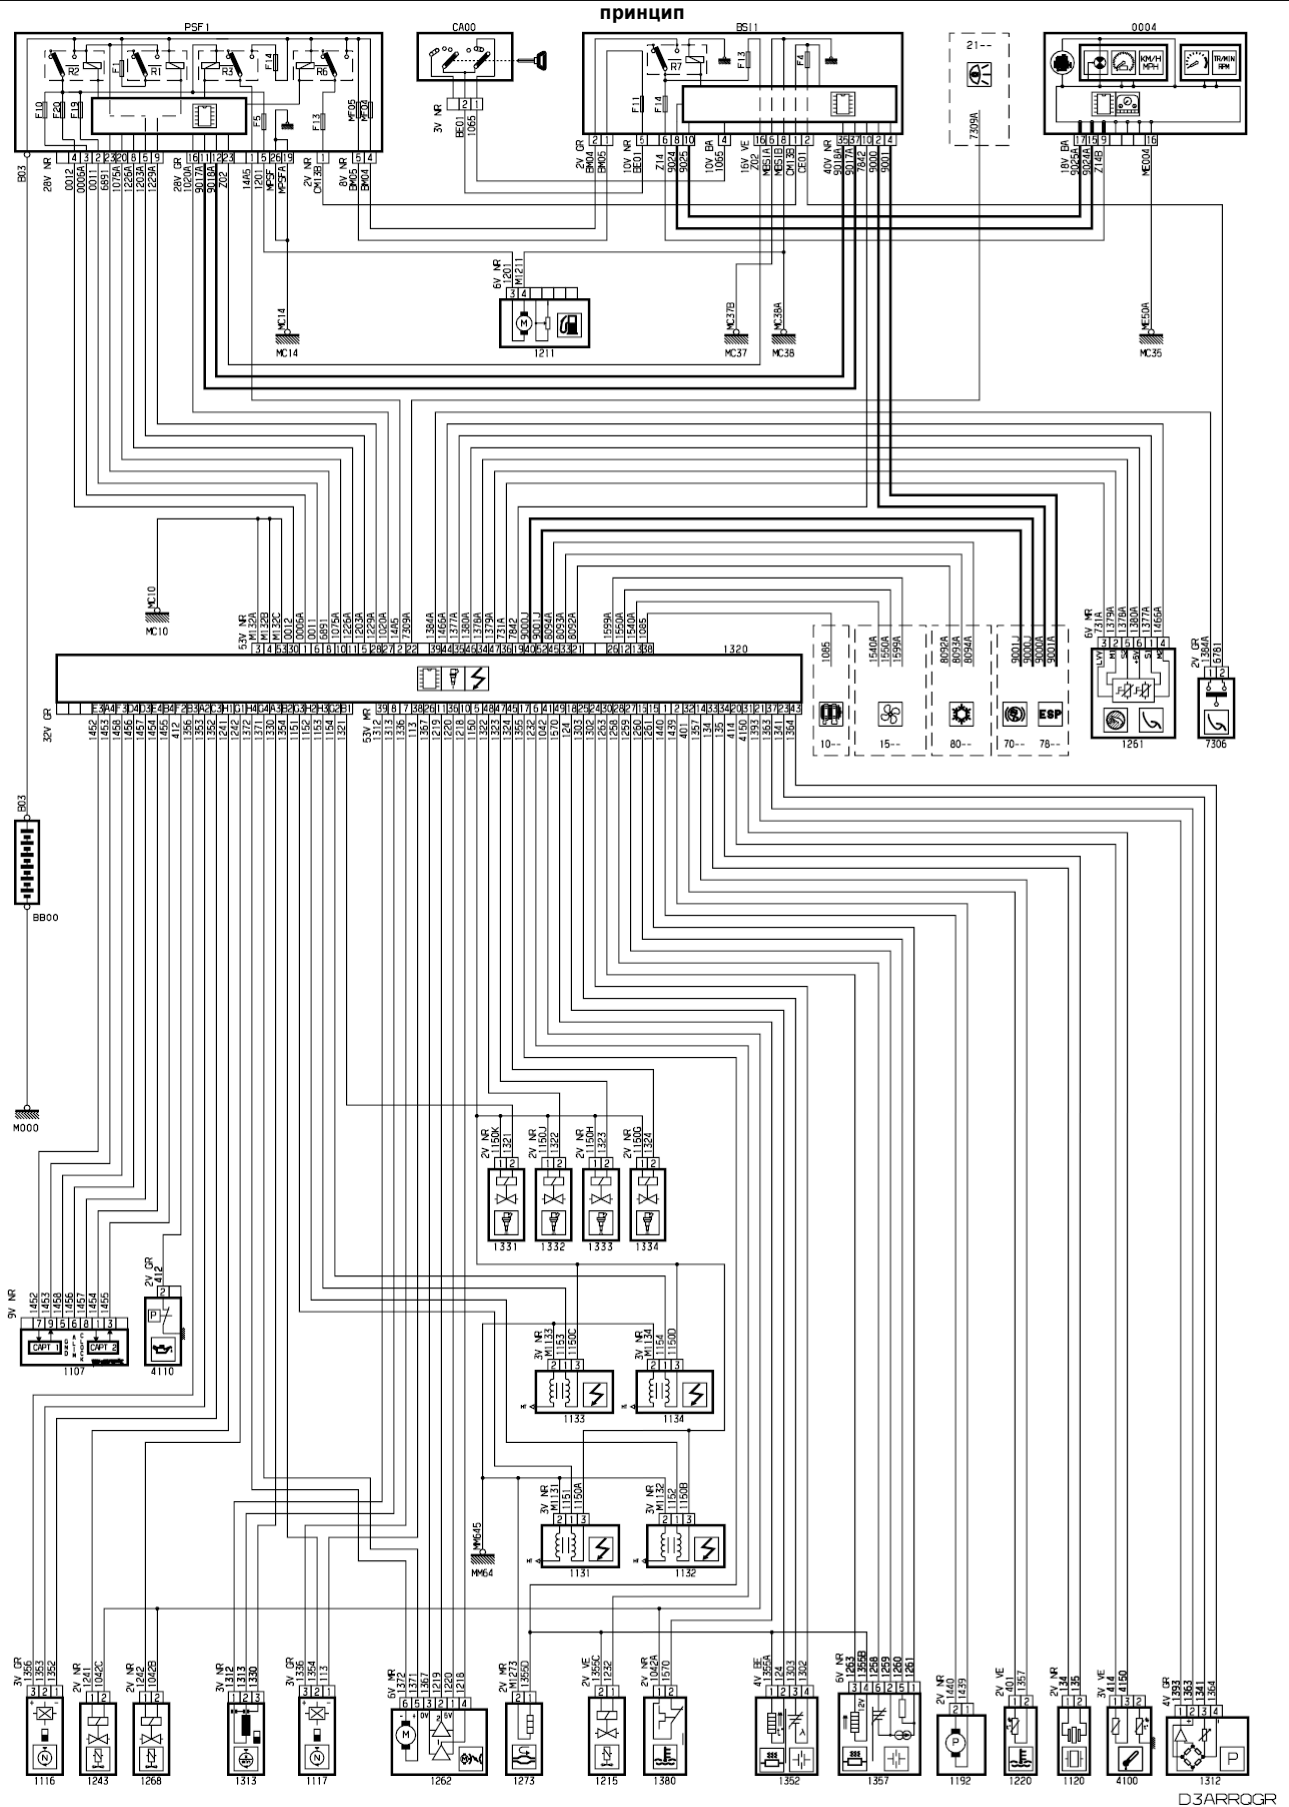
принцип

PSF1

CA00

BSI1

0004

21--

7309A

R2 R1 R3 R6 R7

F10 F20 F19 F5 F14 F13 MF05 MF09 F11 F14 F13 F4

3V NR BE01 1065

28V NR 0012 0006A 0011 6891 1075A 1226A 1203A 1229A

28V GR 1020A 9017A 9018A 202 14A5 1201 MF5F MF5FA

2V NR CM13B

8V NR BM05 BM04

2V GR BM04 BM05

10V NR BE01

714 9024 9025

10V BA 1065

16V VE 202 MB51A MB51B CM13B CE01

40V NR 9018A 9017A 7842 9000 9001

18V BA 9025A 9024A 714B

ME004

B03

6V NR 1201 M1211

1211

MC14

MC37B MC37

MC38A MC38

ME50A MC35

MC10

53V NR M132A M132B M132C 0012 0006A 0011 6891 1075A 1226A 1203A 1229A 1020A 14A5 7309A 1384A 1466A 1377A 1380A 1376A 1379A 731A 7842 9000J 9001J 8094A 8093A 8092A 1599A 1550A 1540A 1085

1320

32V GR 1452 1453 1458 1456 1457 1454 1455 412 1356 1353 1352 1241 1242 1372 1371 1330 1354 1152 1153 1154 1321

53V NR 312 1313 1336 113 1367 1219 1220 1218 1150 1322 1323 1324 1355 1232 1042 1570 124 1303 1302 1263 1258 1259 1260 1261 1440 1439 401 1357 134 135 414 4150 1393 1363 1341 1364

1085 10--

1540A 1550A 1599A 15--

8092A 8093A 8094A 80--

9001J 9000J 9000A 9001A 70-- 78--

ESP

6V NR 731A 1379A 1376A 1380A 1377A 1466A

1261

2V GR 1384A 6761

7306

B03

BB00

M000

2V NR 1150K 1321 1331
2V NR 1150J 1322 1332
2V NR 1150H 1323 1333
2V NR 1150G 1324 1334

3V NR M1133 1153 1150C 1133
3V NR M1134 1154 1150D 1134

9V NR 1452 1453 1458 1456 1457 1454 1455
CAPT 1 CAPT 2
1107

2V GR 412
4110

MM645 MM64

3V NR M1131 1151 1150A 1131
3V NR M1132 1152 1150B 1132

3V GR 1356 1353 1352 1116
2V NR 1241 1042C 1243
2V NR 1242 1042B 1268
3V NR 1312 1313 1330 1313
3V GR 1336 1354 113 1117
6V NR 1372 1371 1367 1219 1220 1218 1262
2V NR M1273 1355D 1273
2V VE 1355C 1232 1215
2V NR 1042A 1570 1380
4V BE 1355A 124 1303 1302 1352
6V NR 1263 1355B 1258 1259 1260 1261 1357
2V NR 1440 1439 1192
2V VE 401 1357 1220
2V NR 134 135 1120
3V VE 414 4150 4100
4V GR 1393 1363 1341 1364 1312

D3ARROGR